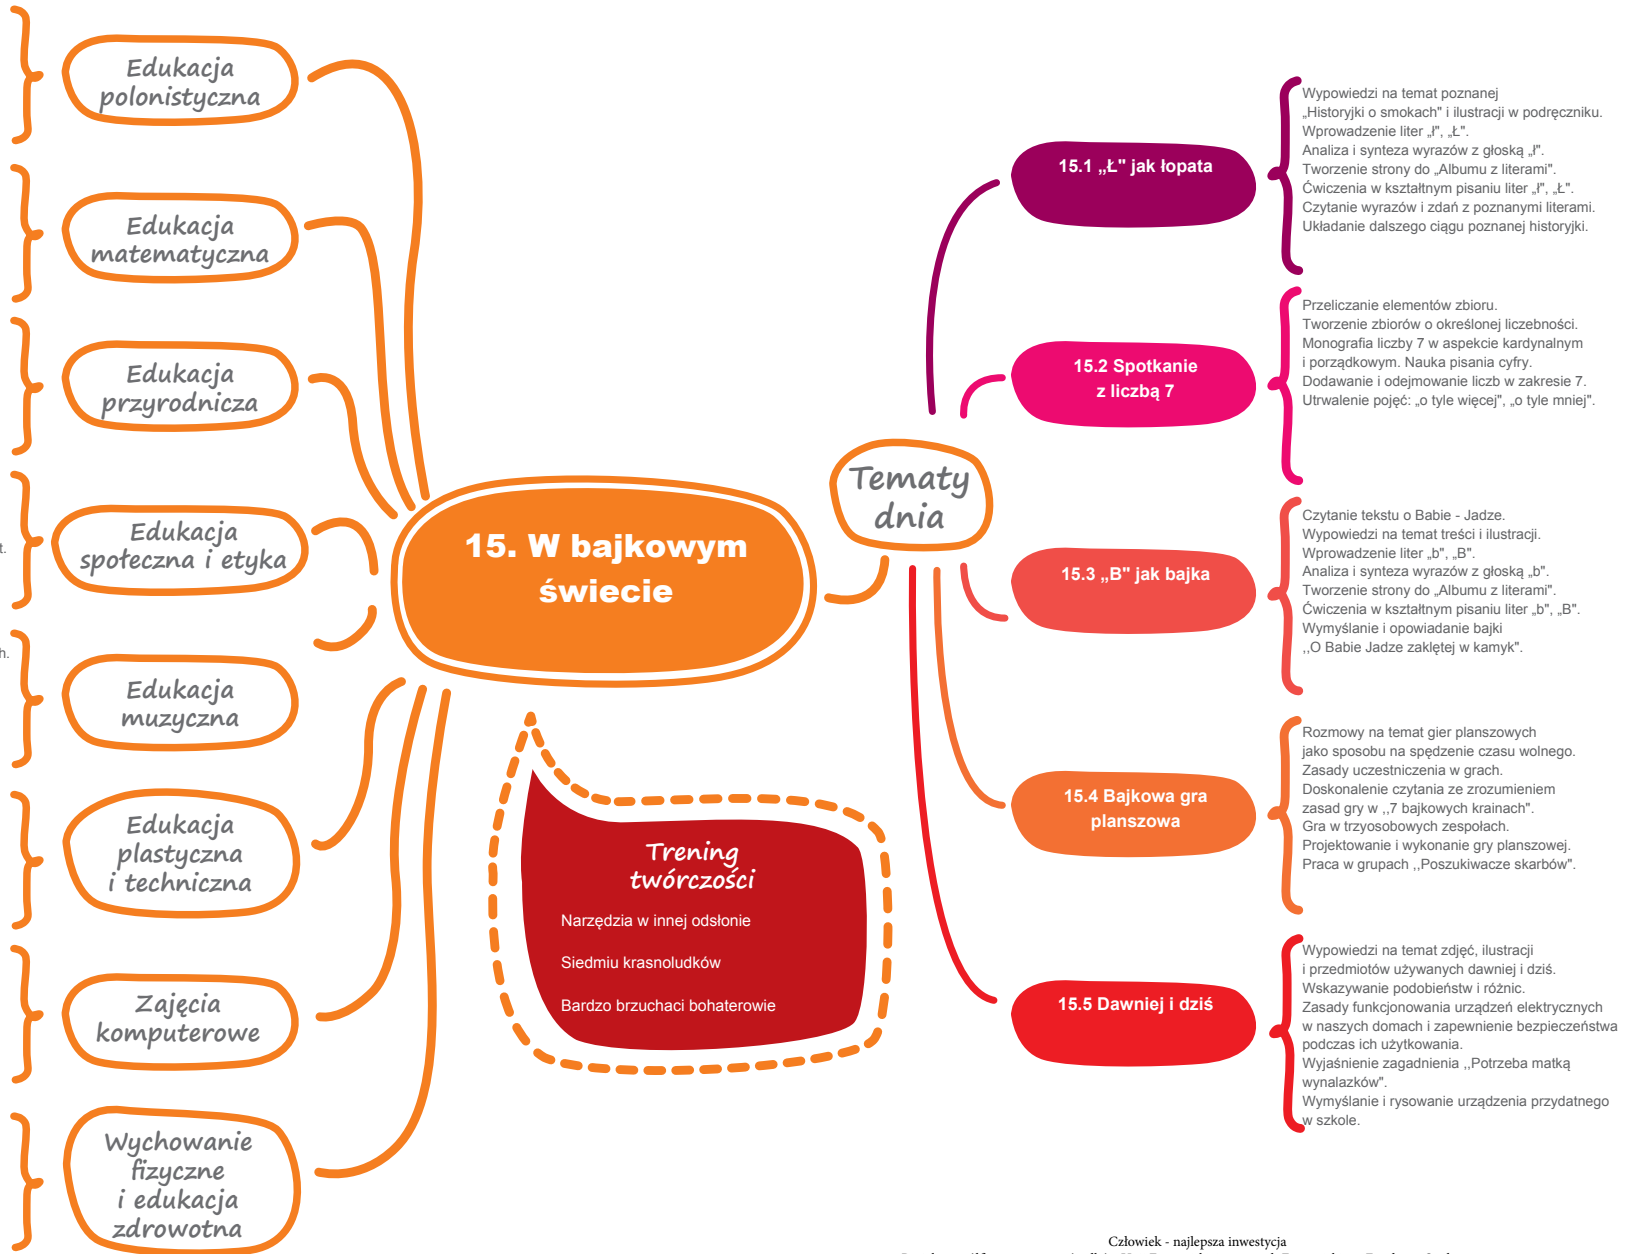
Edukacja polonistyczna

Edukacja matematyczna

Edukacja przyrodnicza

Edukacja społeczna i etyka

Edukacja muzyczna

Edukacja plastyczna i techniczna

Zajęcia komputerowe

Wychowanie fizyczne i edukacja zdrowotna

t.

h.

15. W bajkowym świecie

Tematy dnia

15.1 „Ł" jak łopata

Wypowiedzi na temat poznanej „Historyjki o smokach" i ilustracji w podręczniku.
Wprowadzenie liter „ł", „Ł".
Analiza i synteza wyrazów z głoską „ł".
Tworzenie strony do „Albumu z literami".
Ćwiczenia w kształtnym pisaniu liter „ł", „Ł".
Czytanie wyrazów i zdań z poznanymi literami.
Układanie dalszego ciągu poznanej historyjki.

15.2 Spotkanie z liczbą 7

Przeliczanie elementów zbioru.
Tworzenie zbiorów o określonej liczebności.
Monografia liczby 7 w aspekcie kardynalnym i porządkowym. Nauka pisania cyfry.
Dodawanie i odejmowanie liczb w zakresie 7.
Utrwalenie pojęć: „o tyle więcej", „o tyle mniej".

15.3 „B" jak bajka

Czytanie tekstu o Babie - Jadze.
Wypowiedzi na temat treści i ilustracji.
Wprowadzenie liter „b", „B".
Analiza i synteza wyrazów z głoską „b".
Tworzenie strony do „Albumu z literami".
Ćwiczenia w kształtnym pisaniu liter „b", „B".
Wymyślanie i opowiadanie bajki ,,O Babie Jadze zaklętej w kamyk".

15.4 Bajkowa gra planszowa

Rozmowy na temat gier planszowych jako sposobu na spędzenie czasu wolnego.
Zasady uczestniczenia w grach.
Doskonalenie czytania ze zrozumieniem zasad gry w ,,7 bajkowych krainach".
Gra w trzyosobowych zespołach.
Projektowanie i wykonanie gry planszowej.
Praca w grupach ,,Poszukiwacze skarbów".

15.5 Dawniej i dziś

Wypowiedzi na temat zdjęć, ilustracji i przedmiotów używanych dawniej i dziś.
Wskazywanie podobieństw i różnic.
Zasady funkcjonowania urządzeń elektrycznych w naszych domach i zapewnienie bezpieczeństwa podczas ich użytkowania.
Wyjaśnienie zagadnienia ,,Potrzeba matką wynalazków".
Wymyślanie i rysowanie urządzenia przydatnego w szkole.

Trening twórczości

Narzędzia w innej odsłonie

Siedmiu krasnoludków

Bardzo brzuchaci bohaterowie

Człowiek - najlepsza inwestycja
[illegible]